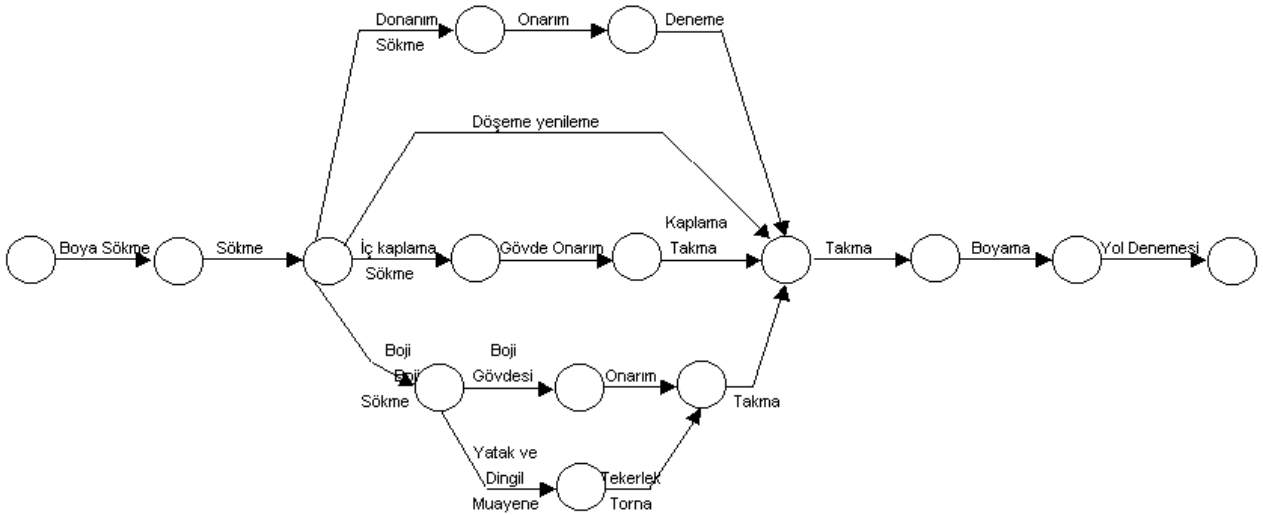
Donanım Sökme

Onarım

Deneme

Döşeme yenileme

Boya Sökme

Sökme

İç kaplama Sökme

Gövde Onarım

Kaplama Takma

Takma

Boyama

Yol Denemesi

Boji Boji Sökme

Boji Gövdesi

Onarım

Takma

Yatak ve Dingil Muayene

Tekerlek Torna